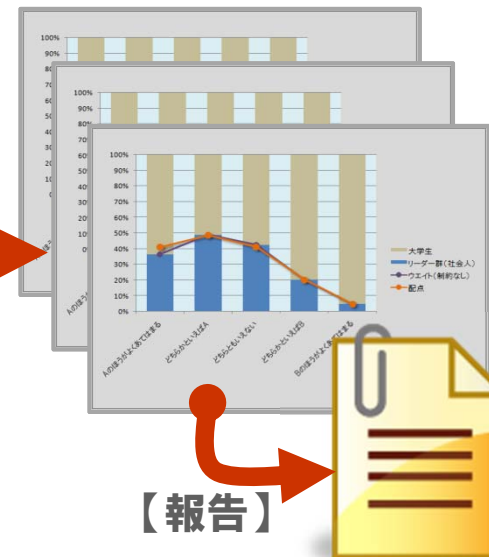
100%
90%
80%
70%
60%
50%
40%
30%
20%
10%
0%

100%
90%
80%
70%
60%
50%

100%
90%
80%
70%
60%
50%
40%
30%
20%
10%
0%

Aのほうがよくあてはまる
どちらかといえばA
どちらともいえない
どちらかといえばB
Bのほうがよくあてはまる

大学生
リーダー群（社会人）
ウエイト（制約なし）
配点

【報告】